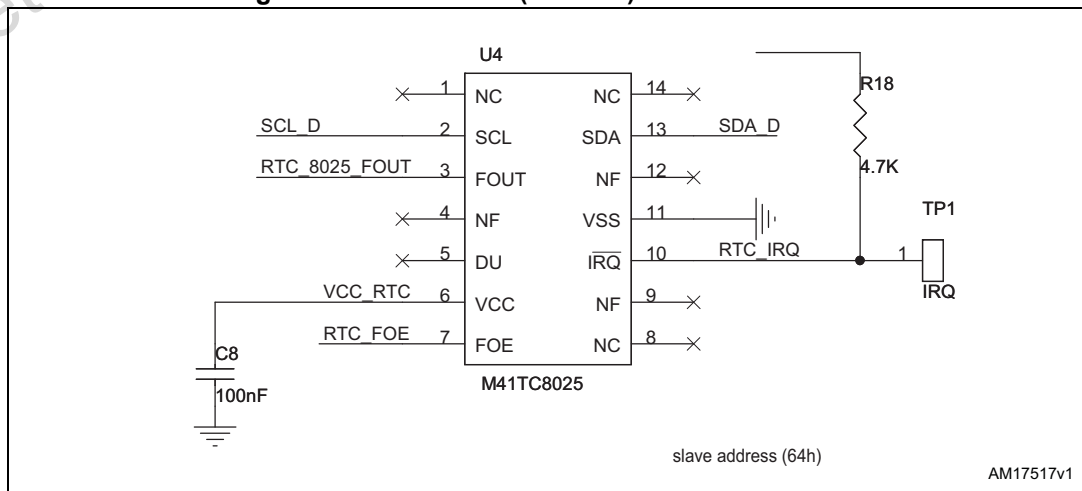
U4

1 NC
2 SCL
3 FOUT
4 NF
5 DU
6 VCC
7 FOE

14 NC
13 SDA
12 NF
11 VSS
10 $\overline{IRQ}$
9 NF
8 NC

SCL_D
RTC_8025_FOUT
VCC_RTC
RTC_FOE
SDA_D
RTC_IRQ

R18
4.7K

TP1
1
IRQ

C8
100nF

M41TC8025

slave address (64h)

AM17517v1